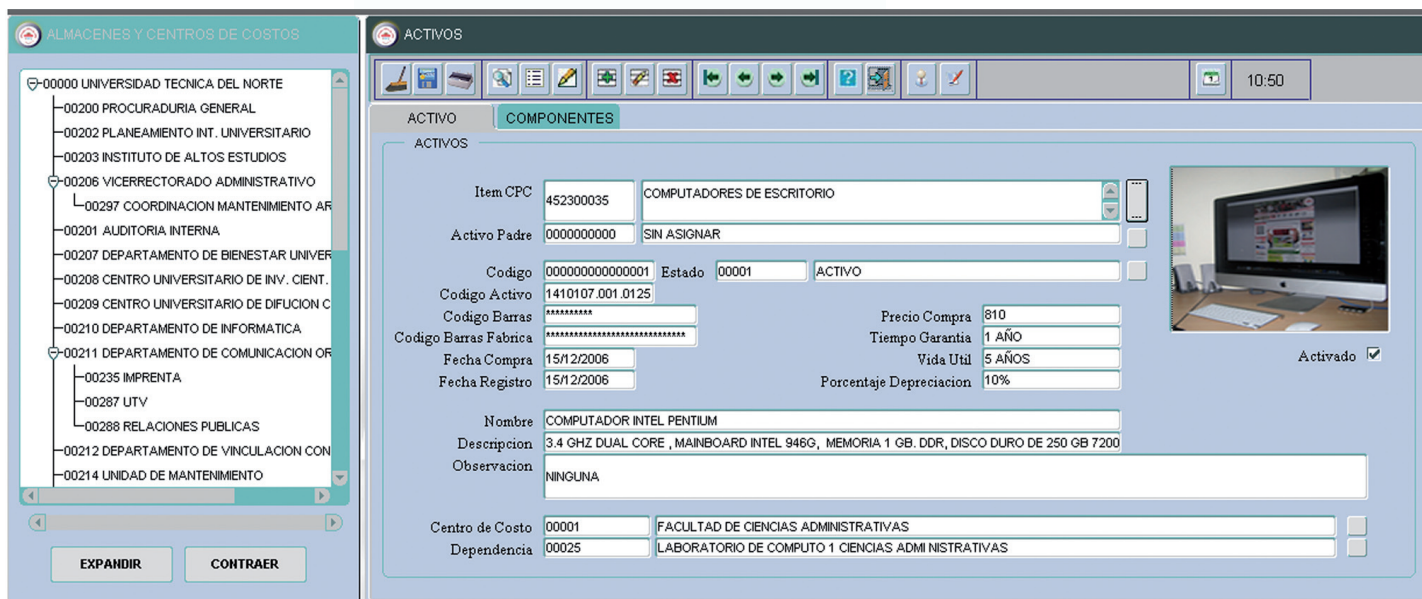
ALMACENES Y CENTROS DE COSTOS

00000 UNIVERSIDAD TECNICA DEL NORTE
00200 PROCURADURIA GENERAL
00202 PLANEAMIENTO INT. UNIVERSITARIO
00203 INSTITUTO DE ALTOS ESTUDIOS
00206 VICERRECTORADO ADMINISTRATIVO
00297 COORDINACION MANTENIMIENTO AR
00201 AUDITORIA INTERNA
00207 DEPARTAMENTO DE BIENESTAR UNIVER
00208 CENTRO UNIVERSITARIO DE INV. CIENT.
00209 CENTRO UNIVERSITARIO DE DIFUCION C
00210 DEPARTAMENTO DE INFORMATICA
00211 DEPARTAMENTO DE COMUNICACION OR
00235 IMPRENTA
00287 UTV
00288 RELACIONES PUBLICAS
00212 DEPARTAMENTO DE VINCULACION CON
00214 UNIDAD DE MANTENIMIENTO

EXPANDIR
CONTRAER

ACTIVOS

10:50

ACTIVO
COMPONENTES

ACTIVOS

Item CPC 452300035 COMPUTADORES DE ESCRITORIO
Activo Padre 0000000000 SIN ASIGNAR
Codigo 000000000000001 Estado 00001 ACTIVO
Codigo Activo 1410107.001.0125
Codigo Barras **********
Codigo Barras Fabrica ******************************
Fecha Compra 15/12/2006
Fecha Registro 15/12/2006
Precio Compra 810
Tiempo Garantia 1 AÑO
Vida Util 5 AÑOS
Porcentaje Depreciacion 10%
Activado
Nombre COMPUTADOR INTEL PENTIUM
Descripcion 3.4 GHZ DUAL CORE , MAINBOARD INTEL 946G, MEMORIA 1 GB. DDR, DISCO DURO DE 250 GB 7200
Observacion NINGUNA
Centro de Costo 00001 FACULTAD DE CIENCIAS ADMINISTRATIVAS
Dependencia 00025 LABORATORIO DE COMPUTO 1 CIENCIAS ADMI NISTRATIVAS